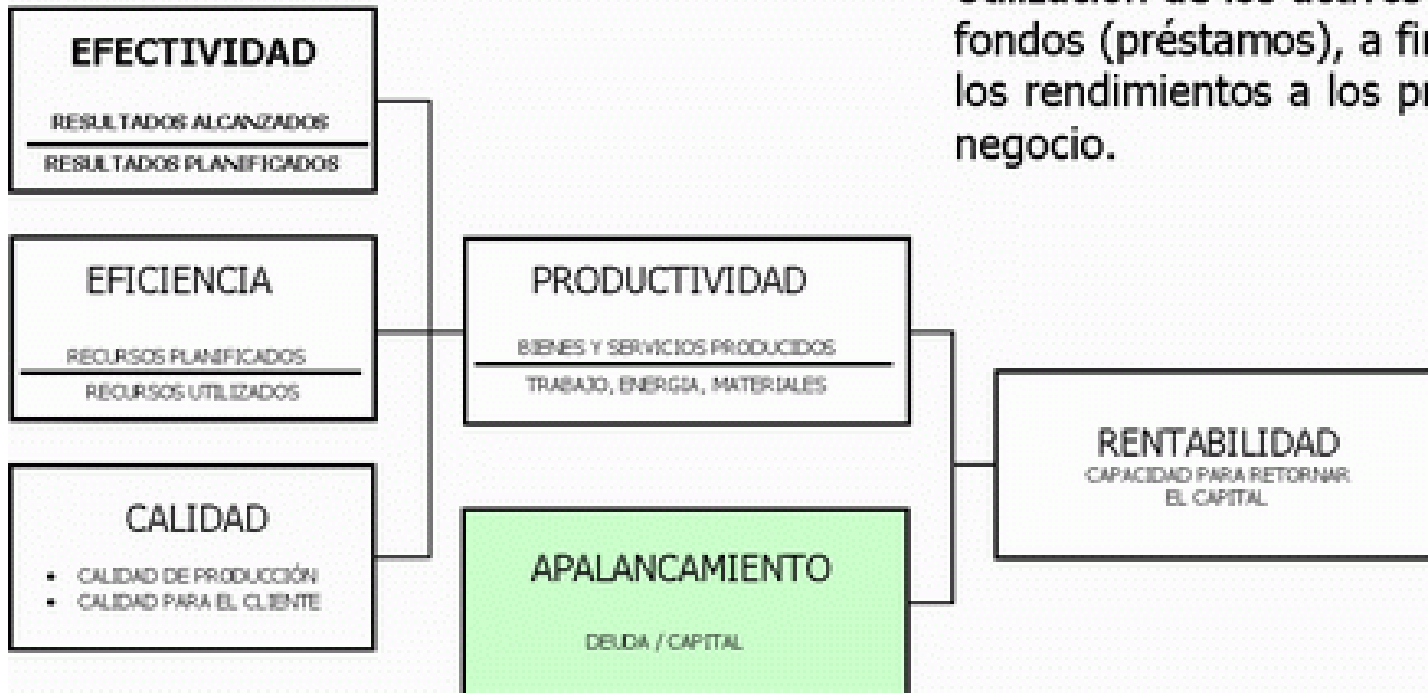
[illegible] fondos (préstamos), a fi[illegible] los rendimientos a los p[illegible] negocio.

EFECTIVIDAD

$\frac{\text{RESULTADOS ALCANZADOS}}{\text{RESULTADOS PLANIFICADOS}}$

EFICIENCIA

$\frac{\text{RECURSOS PLANIFICADOS}}{\text{RECURSOS UTILIZADOS}}$

CALIDAD

- CALIDAD DE PRODUCCIÓN
- CALIDAD PARA EL CLIENTE

PRODUCTIVIDAD

$\frac{\text{BIENES Y SERVICIOS PRODUCIDOS}}{\text{TRABAJO, ENERGIA, MATERIALES}}$

APALANCAMIENTO

DEUDA / CAPITAL

RENTABILIDAD
CAPACIDAD PARA RETORNAR EL CAPITAL